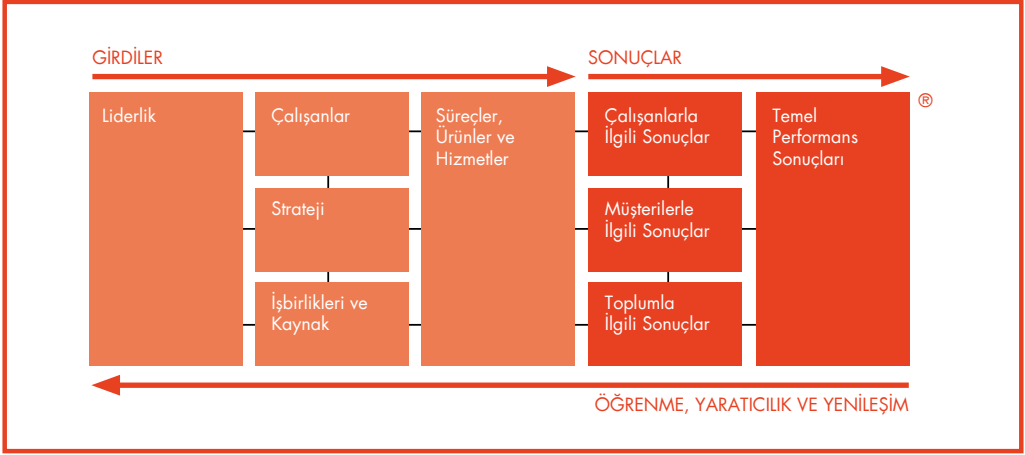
GİRDİLER

SONUÇLAR

®

Liderlik

Çalışanlar

Strateji

İşbirlikleri ve Kaynak

Süreçler, Ürünler ve Hizmetler

Çalışanlarla İlgili Sonuçlar

Müşterilerle İlgili Sonuçlar

Toplumla İlgili Sonuçlar

Temel Performans Sonuçları

ÖĞRENME, YARATICILIK VE YENİLEŞİM